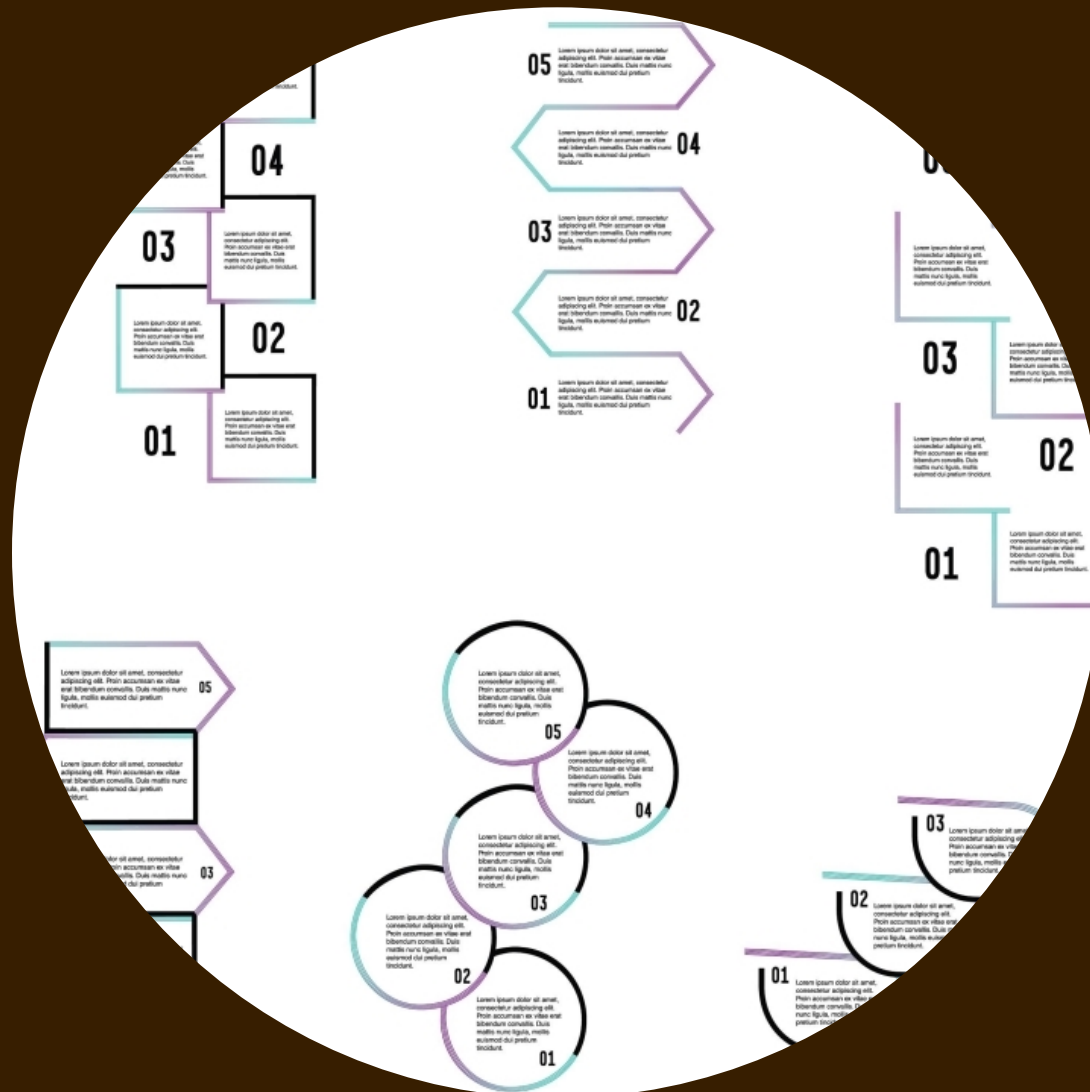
04

03

Lorem ipsum dolor sit amet, consectetur adipiscing elit. Proin accumsan ex vitae erat bibendum convallis. Duis mattis nunc ligula, mollis euismod dui pretium tincidunt.

Lorem ipsum dolor sit amet, consectetur adipiscing elit. Proin accumsan ex vitae erat bibendum convallis. Duis mattis nunc ligula, mollis euismod dui pretium tincidunt.

02

01

Lorem ipsum dolor sit amet, consectetur adipiscing elit. Proin accumsan ex vitae erat bibendum convallis. Duis mattis nunc ligula, mollis euismod dui pretium tincidunt.

05 Lorem ipsum dolor sit amet, consectetur adipiscing elit. Proin accumsan ex vitae erat bibendum convallis. Duis mattis nunc ligula, mollis euismod dui pretium tincidunt.

Lorem ipsum dolor sit amet, consectetur adipiscing elit. Proin accumsan ex vitae erat bibendum convallis. Duis mattis nunc ligula, mollis euismod dui pretium tincidunt. 04

03 Lorem ipsum dolor sit amet, consectetur adipiscing elit. Proin accumsan ex vitae erat bibendum convallis. Duis mattis nunc ligula, mollis euismod dui pretium tincidunt.

Lorem ipsum dolor sit amet, consectetur adipiscing elit. Proin accumsan ex vitae erat bibendum convallis. Duis mattis nunc ligula, mollis euismod dui pretium tincidunt. 02

01 Lorem ipsum dolor sit amet, consectetur adipiscing elit. Proin accumsan ex vitae erat bibendum convallis. Duis mattis nunc ligula, mollis euismod dui pretium tincidunt.

Lorem ipsum dolor sit amet, consectetur adipiscing elit. Proin accumsan ex vitae erat bibendum convallis. Duis mattis nunc ligula, mollis euismod dui pretium tincidunt.

03

Lorem ipsum dolor sit amet, consectetur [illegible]

Lorem ipsum dolor sit amet, consectetur adipiscing elit. Proin accumsan ex vitae erat bibendum convallis. Duis mattis nunc ligula, mollis euismod dui pretium tincidunt.

02

01

Lorem ipsum dolor sit amet, consectetur adipiscing elit. Proin accumsan ex vitae erat bibendum convallis. Duis mattis nunc ligula, mollis euismod dui pretium tincidunt.

Lorem ipsum dolor sit amet, consectetur adipiscing elit. Proin accumsan ex vitae erat bibendum convallis. Duis mattis nunc ligula, mollis euismod dui pretium tincidunt. 05

Lorem ipsum dolor sit amet, consectetur adipiscing elit. Proin accumsan ex vitae erat bibendum convallis. Duis mattis nunc ligula, mollis euismod dui pretium tincidunt.

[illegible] dolor sit amet, consectetur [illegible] accumsan ex vitae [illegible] convallis. Duis mattis nunc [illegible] euismod dui pretium 03

Lorem ipsum dolor sit amet, consectetur adipiscing elit. Proin accumsan ex vitae erat bibendum convallis. Duis mattis nunc ligula, mollis euismod dui pretium tincidunt. 05

Lorem ipsum dolor sit amet, consectetur adipiscing elit. Proin accumsan ex vitae erat bibendum convallis. Duis mattis nunc ligula, mollis euismod dui pretium tincidunt. 04

Lorem ipsum dolor sit amet, consectetur adipiscing elit. Proin accumsan ex vitae erat bibendum convallis. Duis mattis nunc ligula, mollis euismod dui pretium tincidunt. 03

Lorem ipsum dolor sit amet, consectetur adipiscing elit. Proin accumsan ex vitae erat bibendum convallis. Duis mattis nunc ligula, mollis euismod dui pretium tincidunt. 02

Lorem ipsum dolor sit amet, consectetur adipiscing elit. Proin accumsan ex vitae erat bibendum convallis. Duis mattis nunc ligula, mollis euismod dui pretium tincidunt. 01

03 Lorem ipsum dolor sit amet, consectetur adipiscing elit. Proin accumsan ex vitae erat bibendum convallis. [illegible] nunc ligula, mollis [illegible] pretium tincidunt.

02 Lorem ipsum dolor sit amet, consectetur adipiscing elit. Proin accumsan ex vitae erat bibendum convallis. Duis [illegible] nunc ligula, mollis euis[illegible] pretium tincidunt.

01 Lorem ipsum dolor sit amet, consectetur adipiscing elit. Proin accumsan ex vitae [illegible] bibendum convallis. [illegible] nunc ligula, mollis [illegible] pretium tincidunt.